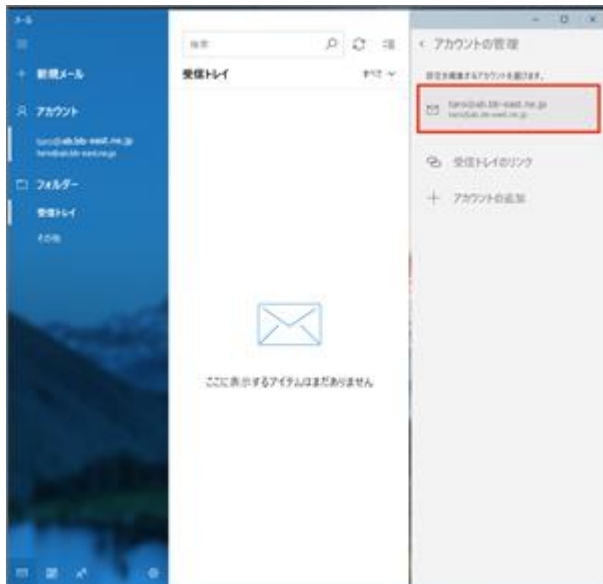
メール

新規メール

アカウント

taro@ab.bb-east.ne.jp
taro@ab.bb-east.ne.jp

フォルダー

受信トレイ

その他

検索

受信トレイ

すべて

ここに表示するアイテムはまだありません

アカウントの管理

設定を編集するアカウントを選択します。

taro@ab.bb-east.ne.jp
taro@ab.bb-east.ne.jp

受信トレイのリンク

アカウントの追加